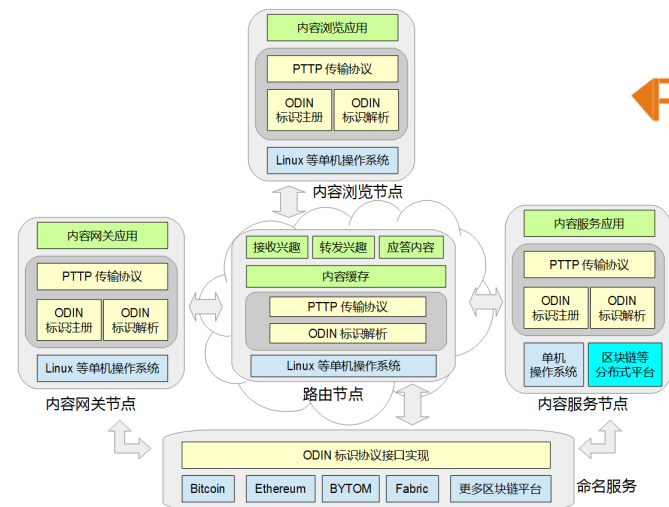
内容浏览应用

PTTP 传输协议

ODIN 标识注册

ODIN 标识解析

Linux 等单机操作系统

内容浏览节点

内容网关应用

PTTP 传输协议

ODIN 标识注册

ODIN 标识解析

Linux 等单机操作系统

内容网关节点

接收兴趣

转发兴趣

应答内容

内容缓存

PTTP 传输协议

ODIN 标识解析

Linux 等单机操作系统

路由节点

内容服务应用

PTTP 传输协议

ODIN 标识注册

ODIN 标识解析

单机操作系统

区块链等分布式平台

内容服务节点

ODIN 标识协议接口实现

Bitcoin

Ethereum

BYTOM

Fabric

更多区块链平台

命名服务